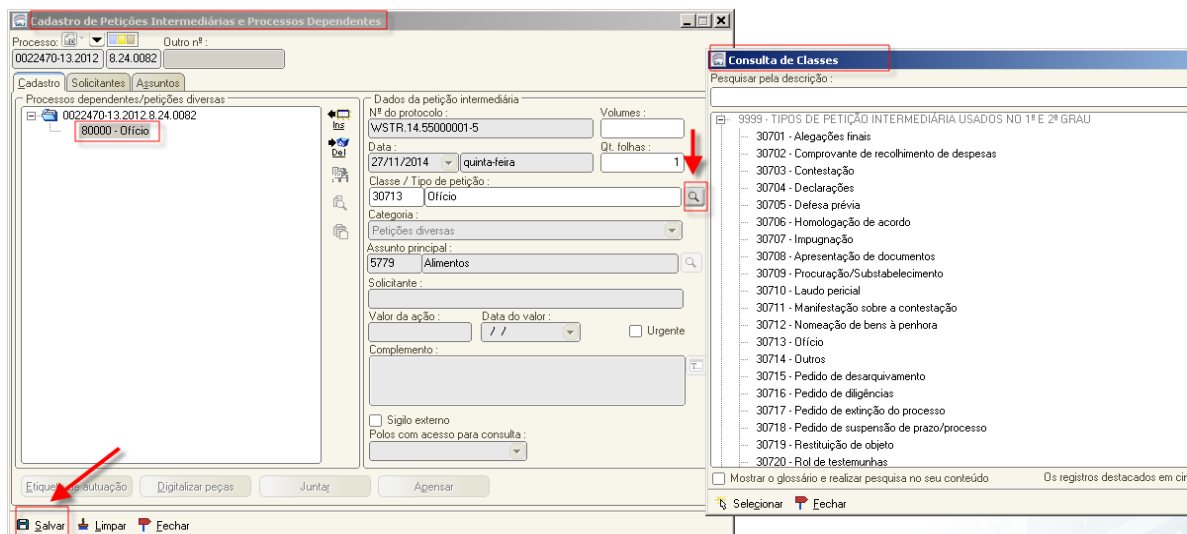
Cadastro de Petições Intermediárias e Processos Dependentes

Processo: Outro nº:
0022470-13.2012 8.24.0082

Cadastro Solicitantes Assuntos

Processos dependentes/petições diversas
0022470-13.2012.8.24.0082
80000 - Ofício

Ins
Del

Dados da petição intermediária
Nº do protocolo : Volumes :
WSTR.14.55000001-5
Data : Qt. folhas :
27/11/2014 quinta-feira 1
Classe / Tipo de petição :
30713 Ofício
Categoria :
Petições diversas
Assunto principal :
5779 Alimentos
Solicitante :
Valor da ação : Data do valor :
/ / Urgente
Complemento :
Sigilo externo
Polos com acesso para consulta :

Etiqueta de autuação Digitalizar peças Juntar Apensar

Salvar Limpar Fechar

Consulta de Classes
Pesquisar pela descrição :
9999 - TIPOS DE PETIÇÃO INTERMEDIÁRIA USADOS NO 1º E 2º GRAU
30701 - Alegações finais
30702 - Comprovante de recolhimento de despesas
30703 - Contestação
30704 - Declarações
30705 - Defesa prévia
30706 - Homologação de acordo
30707 - Impugnação
30708 - Apresentação de documentos
30709 - Procuração/Substabelecimento
30710 - Laudo pericial
30711 - Manifestação sobre a contestação
30712 - Nomeação de bens à penhora
30713 - Ofício
30714 - Outros
30715 - Pedido de desarquivamento
30716 - Pedido de diligências
30717 - Pedido de extinção do processo
30718 - Pedido de suspensão de prazo/processo
30719 - Restituição de objeto
30720 - Rol de testemunhas
Mostrar o glossário e realizar pesquisa no seu conteúdo Os registros destacados em cir
Selecionar Fechar